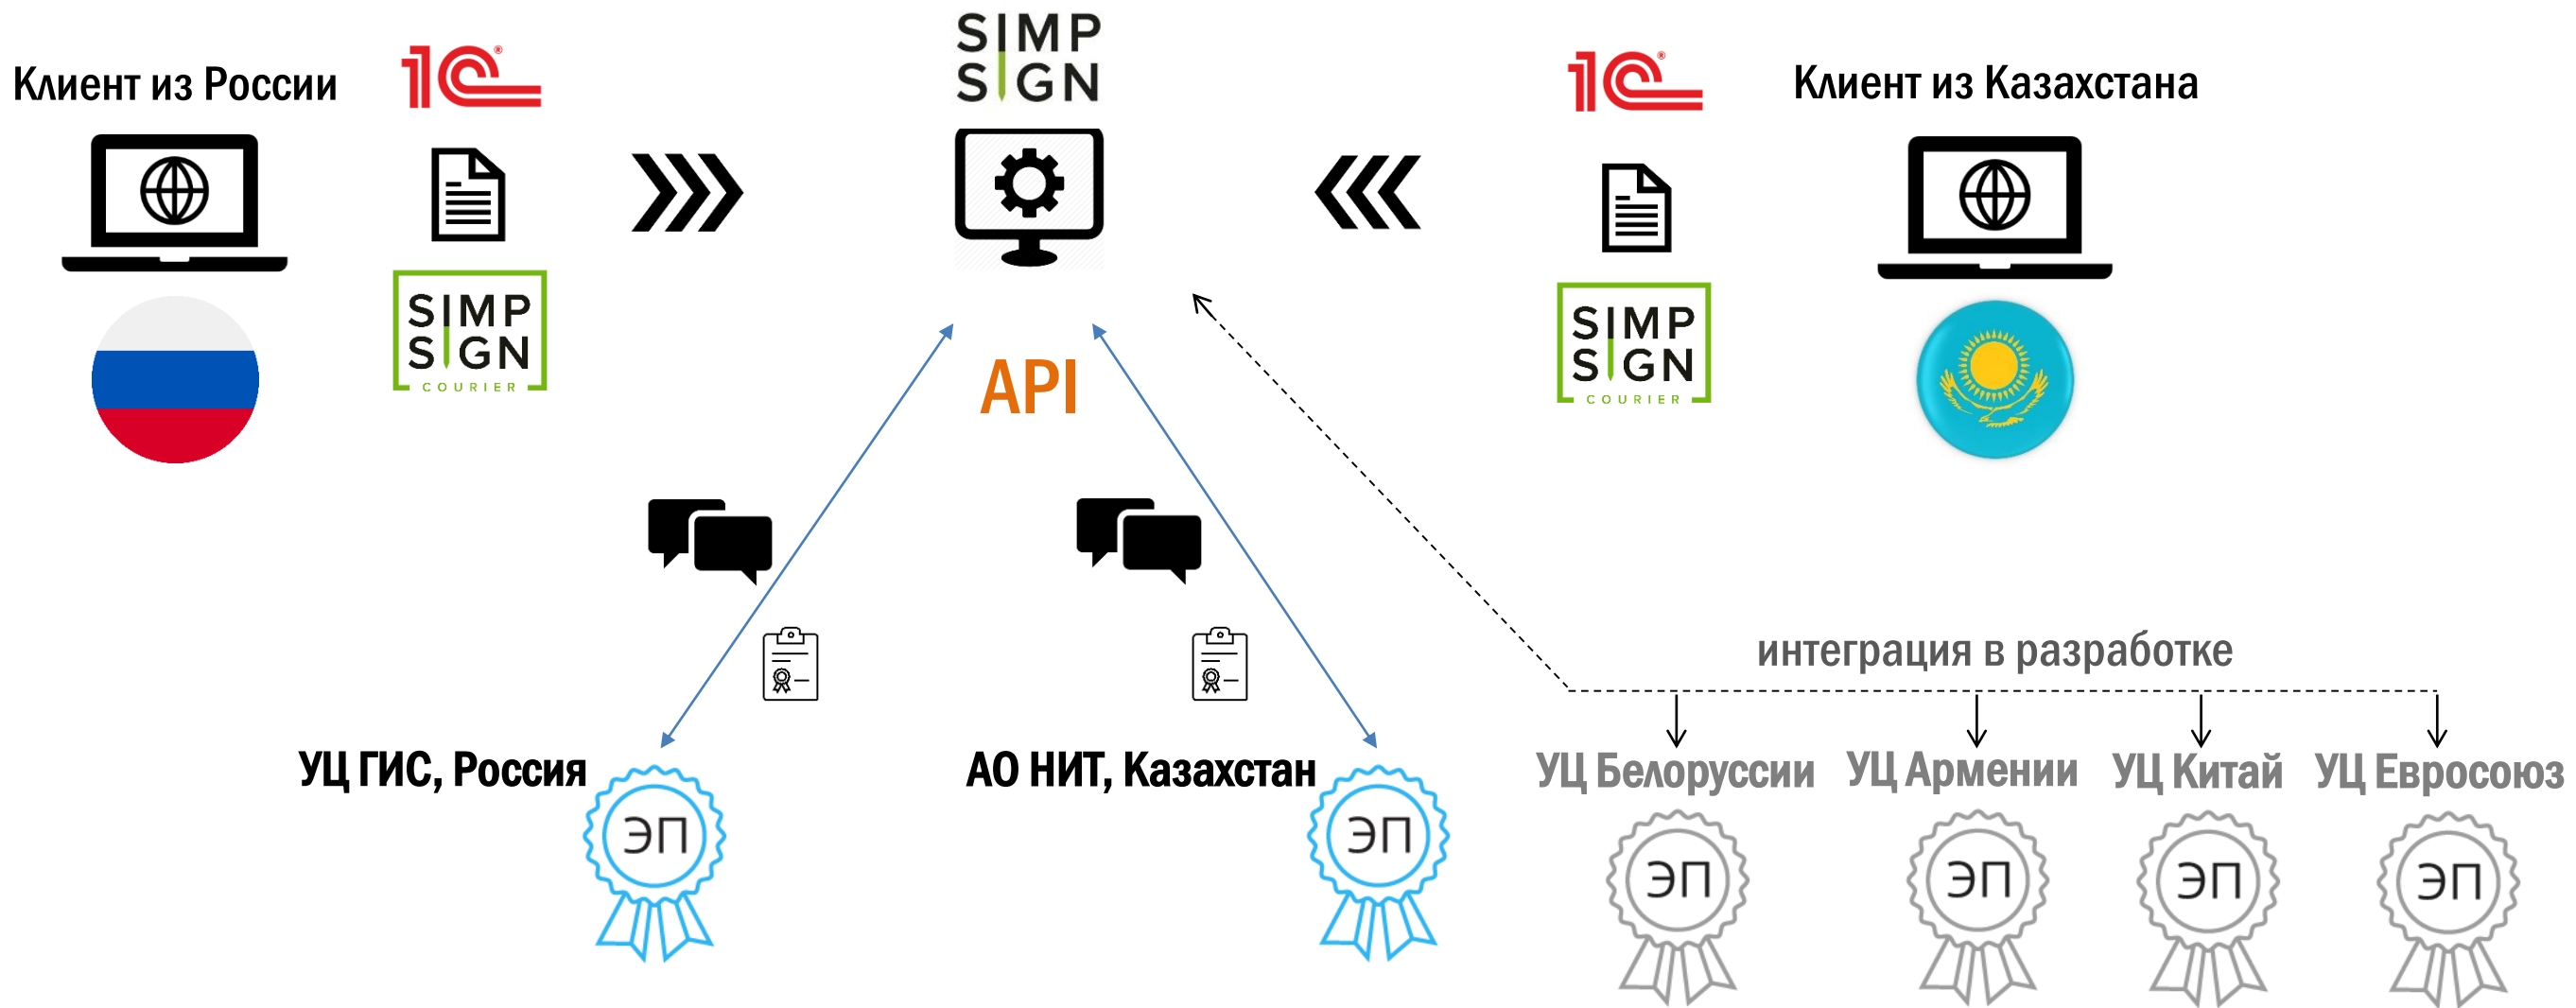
Клиент из России

1С

SIMP SIGN COURIER

SIMP SIGN

API

1С

Клиент из Казахстана

SIMP SIGN COURIER

интеграция в разработке

УЦ ГИС, Россия

ЭП

АО НИТ, Казахстан

ЭП

УЦ Белоруссии

ЭП

УЦ Армении

ЭП

УЦ Китай

ЭП

УЦ Евросоюз

ЭП